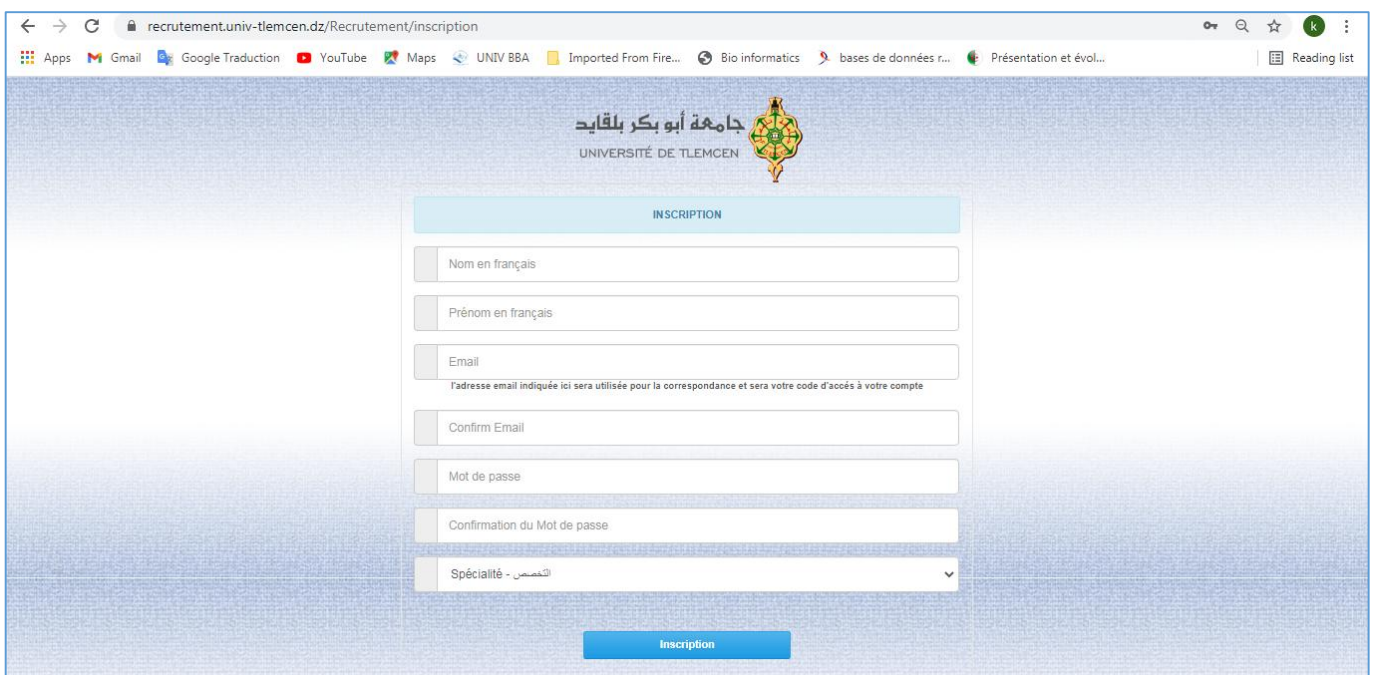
recrutement.univ-tlemcen.dz/Recrutement/inscription

k

Apps Gmail Google Traduction YouTube Maps UNIV BBA Imported From Fire... Bio informatics bases de données r... Présentation et évol... Reading list

جامعة أبو بكر بلقايد
UNIVERSITÉ DE TLEMCEN

INSCRIPTION

Nom en français

Prénom en français

Email

l'adresse email indiquée ici sera utilisée pour la correspondance et sera votre code d'accès à votre compte

Confirm Email

Mot de passe

Confirmation du Mot de passe

Spécialité - التخصص

Inscription